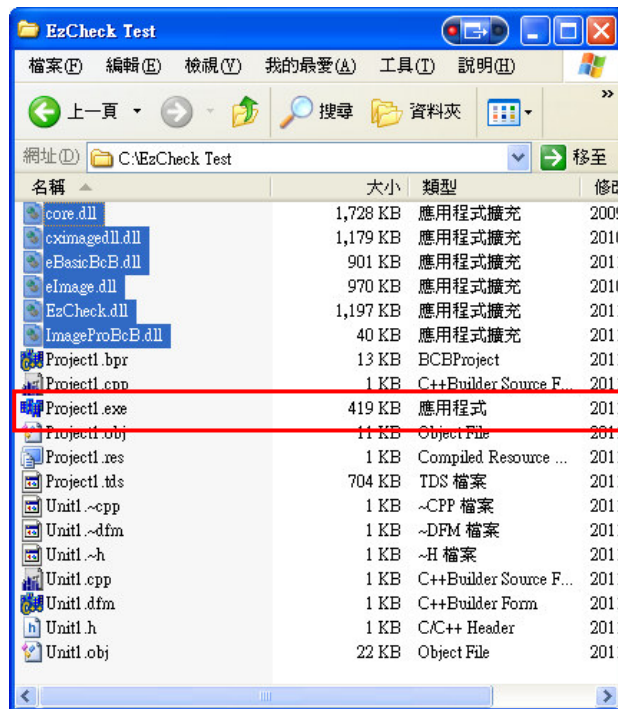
EzCheck Test

檔案(F) 編輯(E) 檢視(V) 我的最愛(A) 工具(T) 說明(H)

上一頁 搜尋 資料夾

網址(D) C:\EzCheck Test 移至

| 名稱 | 大小 | 類型 | 修改 |
|---|---|---|---|
| core.dll | 1,728 KB | 應用程式擴充 | 2009 |
| cximagedll.dll | 1,179 KB | 應用程式擴充 | 2010 |
| eBasicBcB.dll | 901 KB | 應用程式擴充 | 201 |
| eImage.dll | 970 KB | 應用程式擴充 | 2010 |
| EzCheck.dll | 1,197 KB | 應用程式擴充 | 201 |
| ImageProBcB.dll | 40 KB | 應用程式擴充 | 201 |
| Project1.bpr | 13 KB | BCBProject | 201 |
| Project1.cpp | 1 KB | C++Builder Source F... | 201 |
| Project1.exe | 419 KB | 應用程式 | 201 |
| Project1.obj | 11 KB | Object File | 201 |
| Project1.res | 1 KB | Compiled Resource ... | 201 |
| Project1.tds | 704 KB | TDS 檔案 | 201 |
| Unit1.~cpp | 1 KB | ~CPP 檔案 | 201 |
| Unit1.~dfm | 1 KB | ~DFM 檔案 | 201 |
| Unit1.~h | 1 KB | ~H 檔案 | 201 |
| Unit1.cpp | 1 KB | C++Builder Source F... | 201 |
| Unit1.dfm | 1 KB | C++Builder Form | 201 |
| Unit1.h | 1 KB | C/C++ Header | 201 |
| Unit1.obj | 22 KB | Object File | 201 |